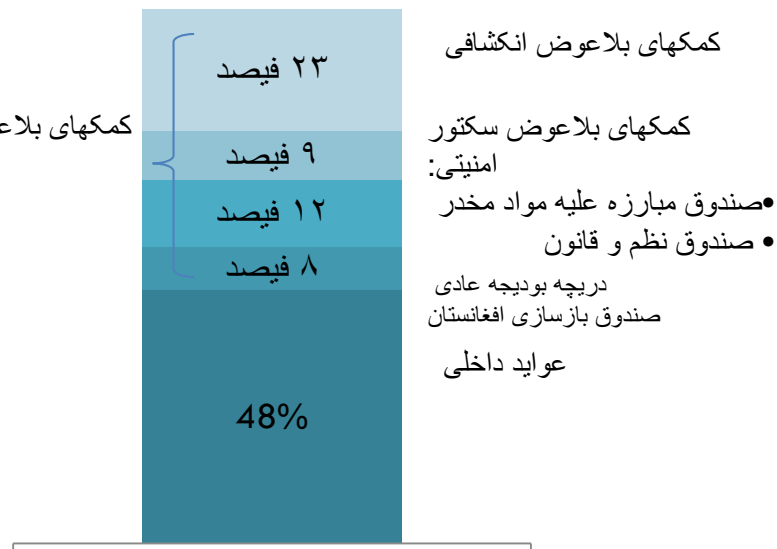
کمکهای بلاعوض انکشافی

۲۳ فیصد

کمکهای بلاع

کمکهای بلاعوض سکتور امنیتی:
• صندوق مبارزه علیه مواد مخدر
• صندوق نظم و قانون

۹ فیصد

۱۲ فیصد

۸ فیصد

دریچه بودیجه عادی صندوق بازسازی افغانستان

عواید داخلی

48%